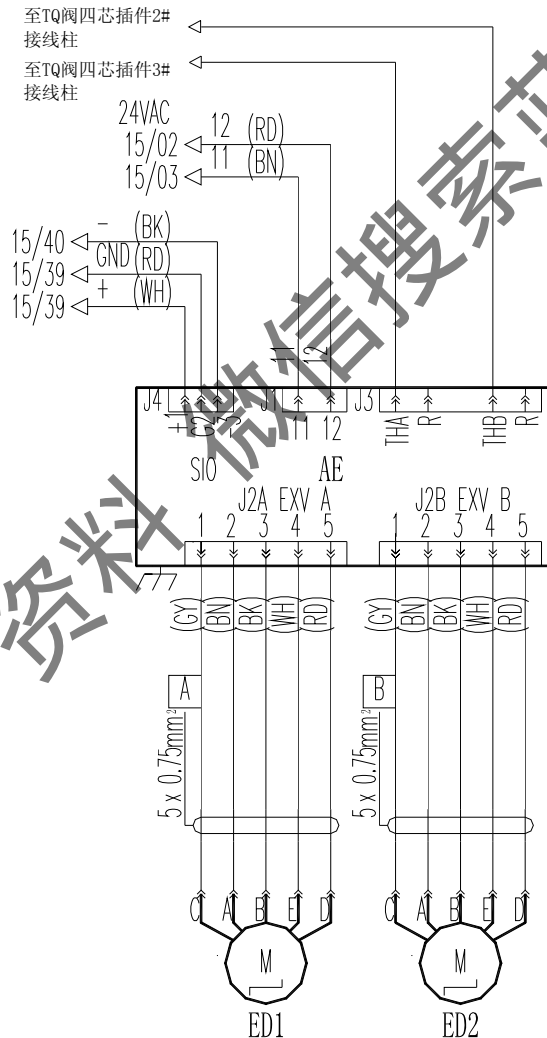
至TQ阀四芯插件2#
接线柱

至TQ阀四芯插件3#
接线柱

24VAC
15/02 12 (RD)
15/03 11 (BN)

15/40 - (BK)
15/39 GND (RD)
15/39 + (WH)

11 12

J4 + G - J1 11 12 J3 THA R THB R

SIO AE

J2A EXV A
1 2 3 4 5

J2B EXV B
1 2 3 4 5

(GY) (BN) (BK) (WH) (RD)

(GY) (BN) (BK) (WH) (RD)

A

B

5 x 0.75mm²

5 x 0.75mm²

C A B E D

C A B E D

M

M

ED1

ED2

资料 搜索 信 搜 索